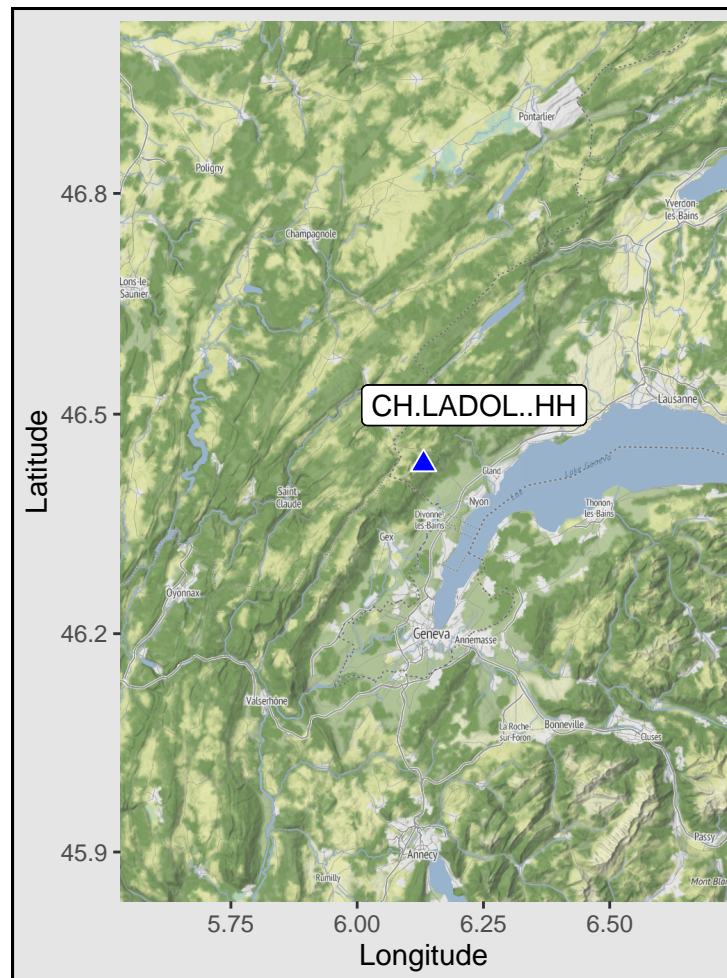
Pontarlier
Poligny
Yverdon-les-Bains
Champagnole
Lons-le-Saunier
CH.LADOL..HH
Lausanne
Lac Léman
Gland
Saint-Claude
Nyon
Divonne-les-Bains
Thonon-les-Bains
Gex
Oyonnax
Geneva
Annemasse
Valserhône
La Roche-sur-Foron
Bonneville
Cluses
Passy
Annecy
Rumilly
Mont Blanc

46.8
46.5
46.2
45.9
Latitude

5.75
6.00
6.25
6.50
Longitude